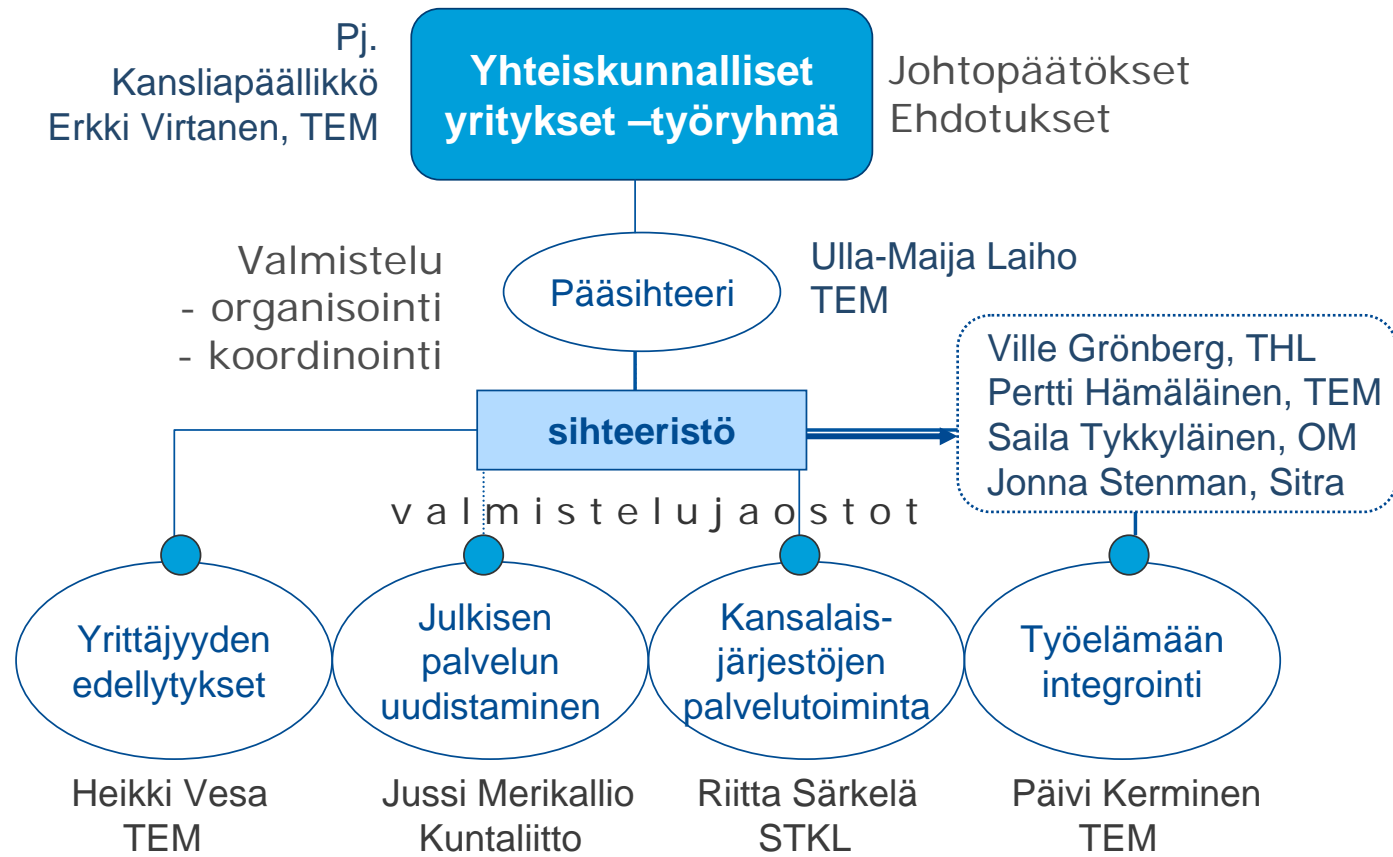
Pj.
Kansliapäällikkö
Erkki Virtanen, TEM

Yhteiskunnalliset yritykset –työryhmä

Johtopäätökset
Ehdotukset

Valmistelu
- organisointi
- koordinointi

Pääsihteeri

Ulla-Maija Laiho
TEM

Ville Grönberg, THL
Pertti Hämäläinen, TEM
Saila Tykkyläinen, OM
Jonna Stenman, Sitra

sihteeristö

valmistelujaostot

Yrittäjyyden edellytykset

Julkisen palvelun uudistaminen

Kansalaisjärjestöjen palvelutoiminta

Työelämään integrointi

Heikki Vesa
TEM

Jussi Merikallio
Kuntaliitto

Riitta Särkelä
STKL

Päivi Kerminen
TEM